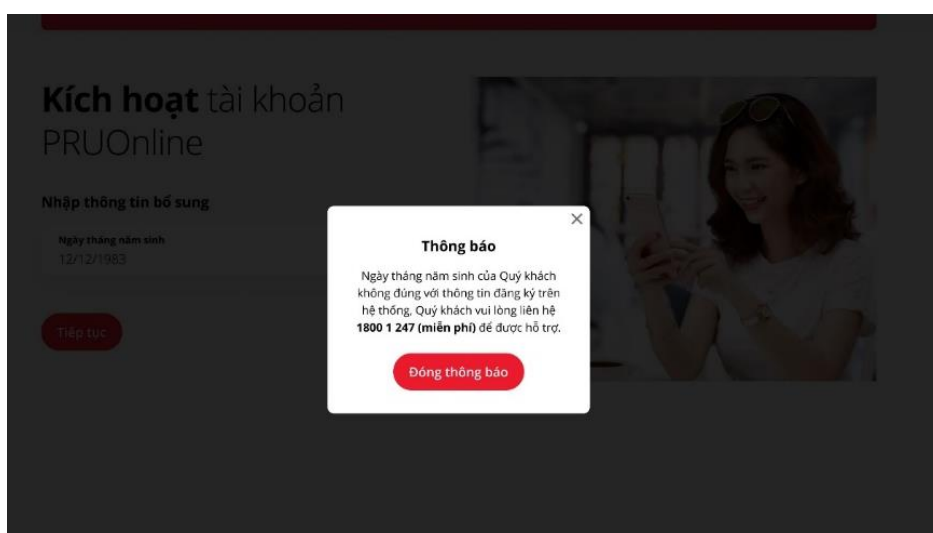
**Kích hoạt** tài khoản PRUOnline

Nhập thông tin bổ sung

Ngày tháng năm sinh
12/12/1983

Tiếp tục

×

Thông báo

Ngày tháng năm sinh của Quý khách không đúng với thông tin đăng ký trên hệ thống, Quý khách vui lòng liên hệ **1800 1 247 (miễn phí)** để được hỗ trợ.

Đóng thông báo